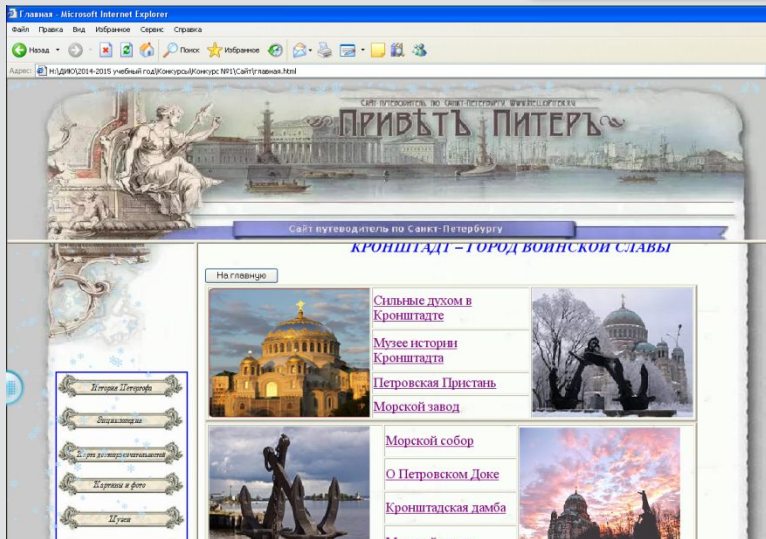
Главная - Microsoft Internet Explorer

Файл Правка Вид Избранное Сервис Справка

Назад Поиск Избранное

Адрес: H:\ДИЮ\2014-2015 учебный год\Конкурсы\Конкурс №1\Сайт\главная.html

Сайт путеводитель по Санкт-Петербургу www.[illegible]

ПРИВѢТЪ ПИТЕРЪ

Сайт путеводитель по Санкт-Петербургу

КРОНШТАДТ – ГОРОД ВОИНСКОЙ СЛАВЫ

На главную

Сильные духом в Кронштадте

Музеи истории Кронштадта

Петровская Пристань

Морской завод

Морской собор

О Петровском Доке

Кронштадская дамба

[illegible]

История Петербурга

Энциклопедия

Карта достопримечательностей

Картины и фото

Музеи